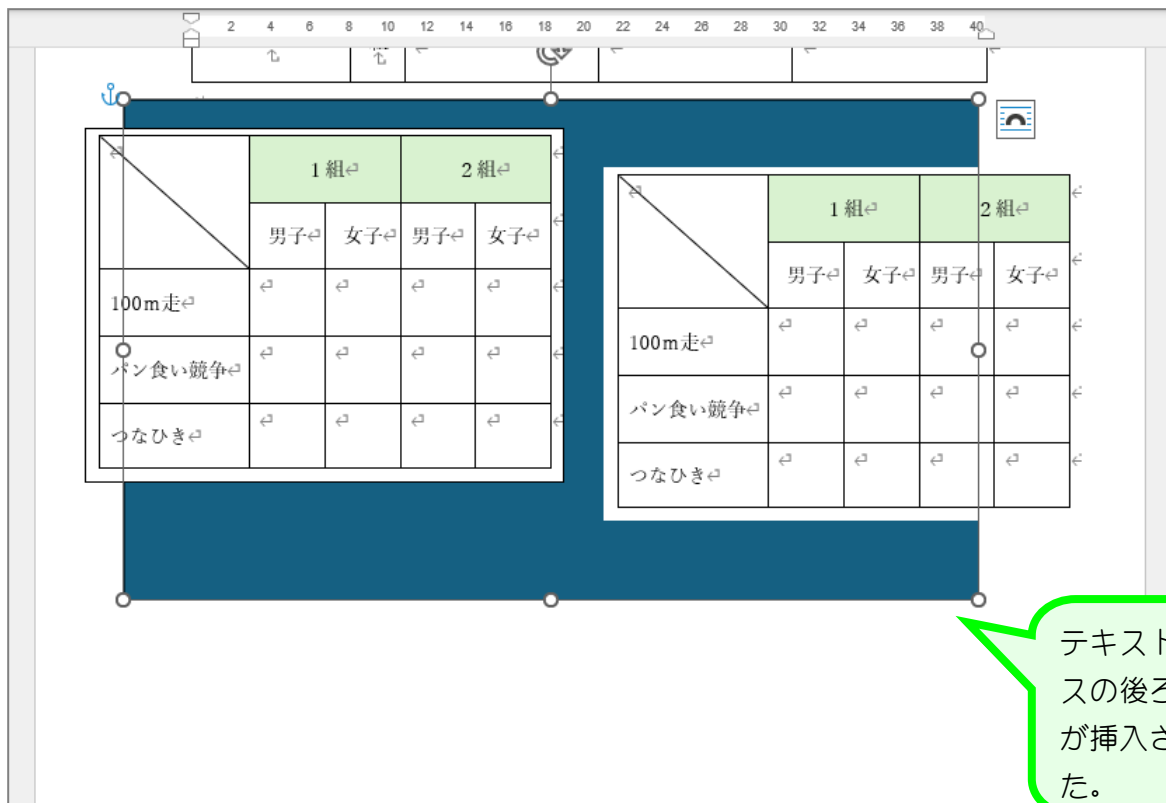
2 4 6 8 10 12 14 16 18 20 22 24 26 28 30 32 34 36 38 40

| | 1組 | | 2組 | |
|---|---|---|---|---|
| | 男子 | 女子 | 男子 | 女子 |
| 100m走 | | | | |
| パン食い競争 | | | | |
| つなひき | | | | |

| | 1組 | | 2組 | |
|---|---|---|---|---|
| | 男子 | 女子 | 男子 | 女子 |
| 100m走 | | | | |
| パン食い競争 | | | | |
| つなひき | | | | |

テキスト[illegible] スの後ろ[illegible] が挿入さ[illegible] た。